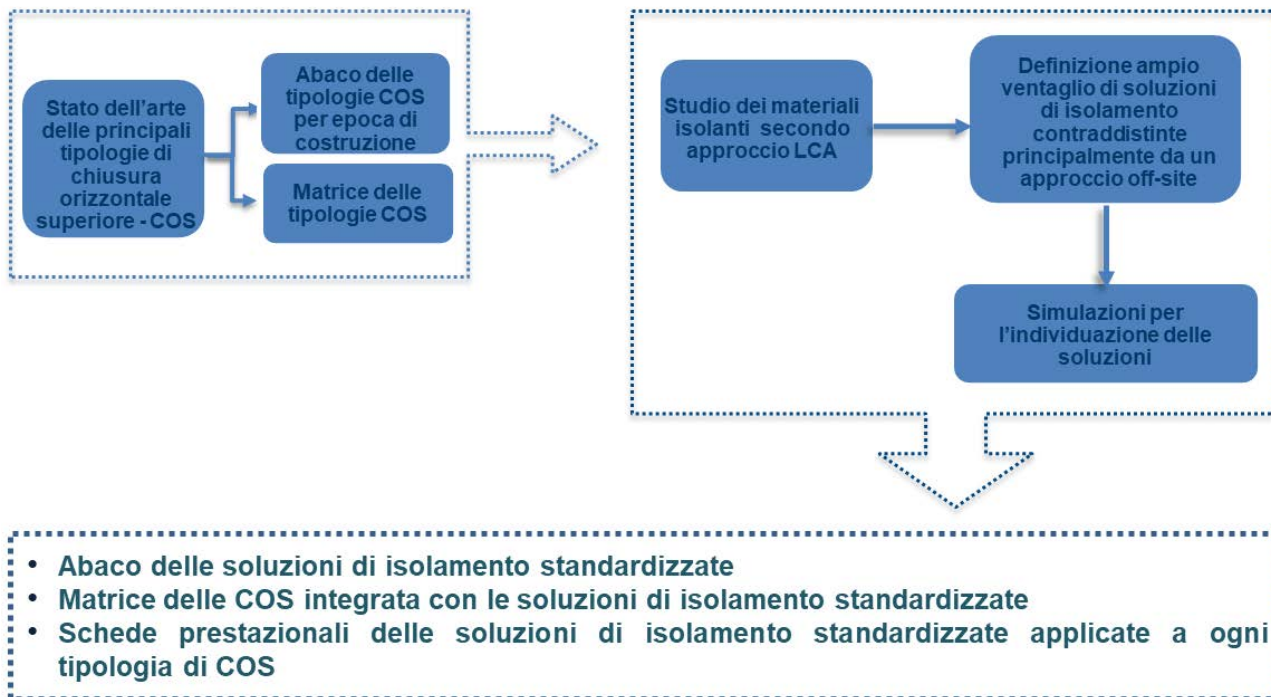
Stato dell’arte delle principali tipologie di chiusura orizzontale superiore - COS

Abaco delle tipologie COS per epoca di costruzione

Matrice delle tipologie COS

Studio dei materiali isolanti secondo approccio LCA

Definizione ampio ventaglio di soluzioni di isolamento contraddistinte principalmente da un approccio off-site

Simulazioni per l’individuazione delle soluzioni

• Abaco delle soluzioni di isolamento standardizzate
• Matrice delle COS integrata con le soluzioni di isolamento standardizzate
• Schede prestazionali delle soluzioni di isolamento standardizzate applicate a ogni tipologia di COS